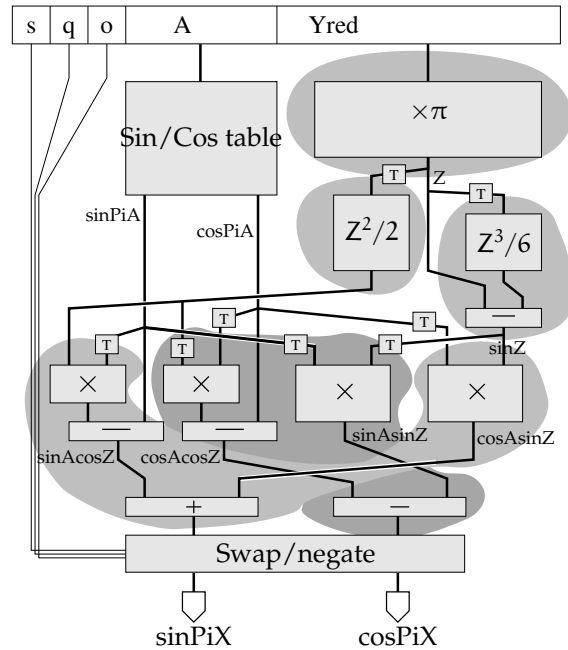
s q o A Yred

Sin/Cos table

$\times\pi$

T Z T

sinPiA cosPiA

$Z^2/2$

$Z^3/6$

—

T T T T T T

sinZ

$\times$ $\times$ $\times$ $\times$

— —

sinAsinZ cosAsinZ

sinAcosZ cosAcosZ

+ —

Swap/negate

sinPiX cosPiX